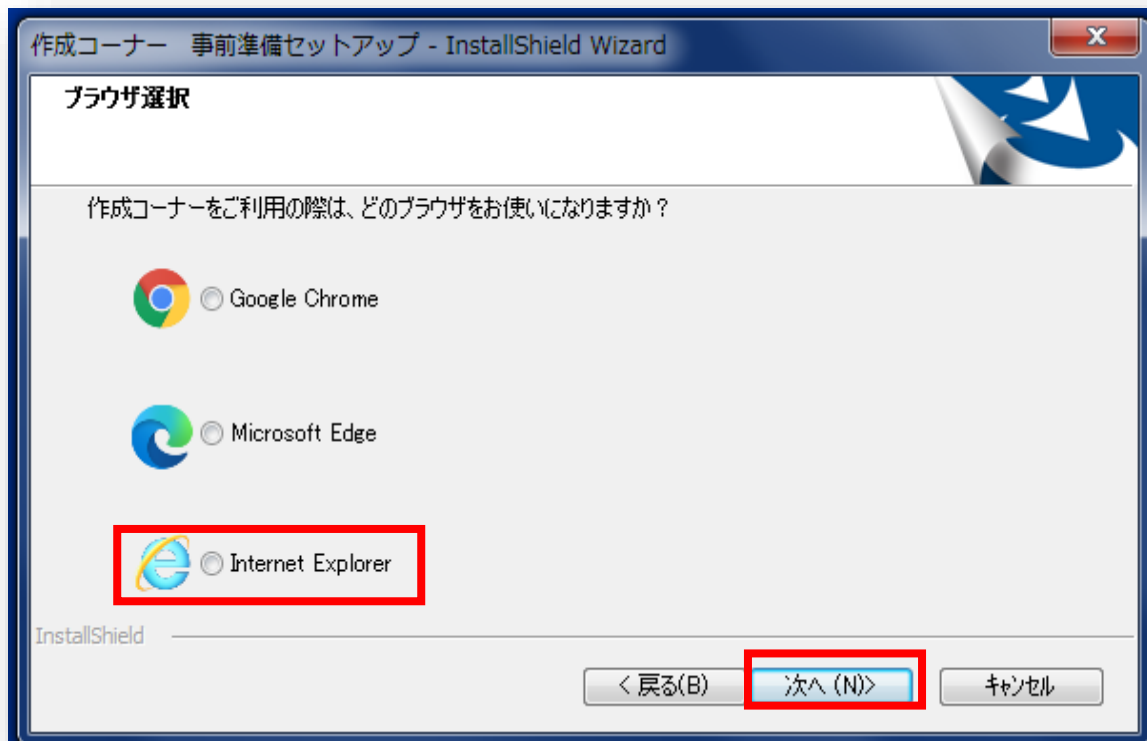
作成コーナー　事前準備セットアップ - InstallShield Wizard

ブラウザ選択

作成コーナーをご利用の際は、どのブラウザをお使いになりますか？

Google Chrome

Microsoft Edge

Internet Explorer

InstallShield

< 戻る(B)　次へ (N)>　キャンセル